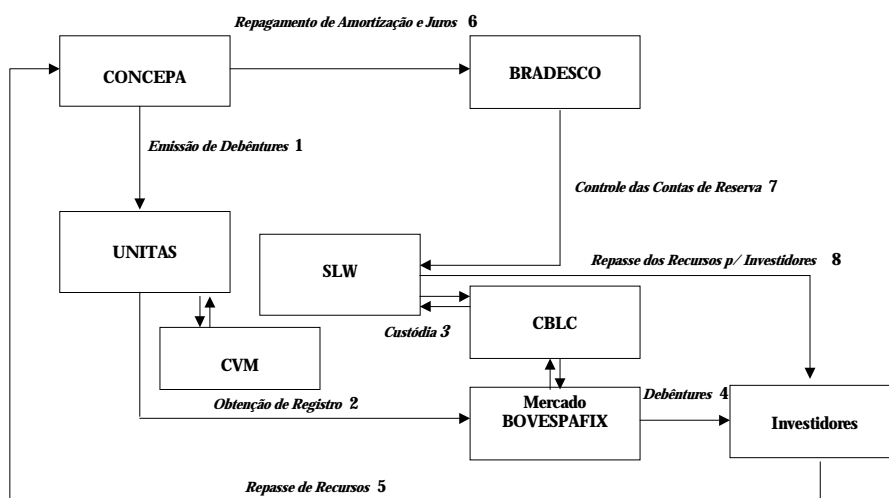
Repagamento de Amortização e Juros 6

CONCEPA

BRADESCO

Emissão de Debêntures 1

Controle das Contas de Reserva 7

UNITAS

SLW

Repasse dos Recursos p/ Investidores 8

CBLC

Custódia 3

CVM

Mercado BOVESPAFIX

Debêntures 4

Obtenção de Registro 2

Investidores

Repasse de Recursos 5